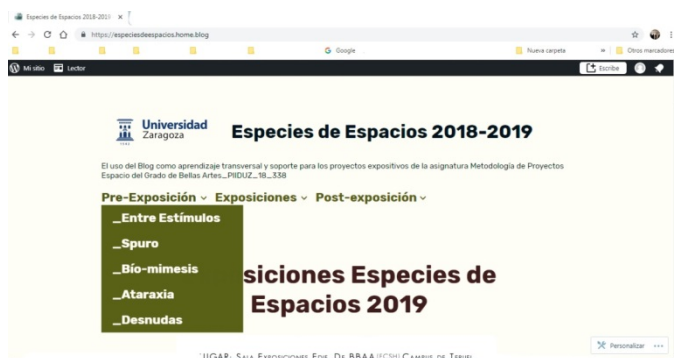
Especies de Espacios 2018-2019 ×

https://especiesdeespacios.home.blog

Google

Nueva carpeta

» Otros marcadores

Mi sitio Lector

Escribe

Universidad Zaragoza

Especies de Espacios 2018-2019

El uso del Blog como aprendizaje transversal y soporte para los proyectos expositivos de la asignatura Metodología de Proyectos Espacio del Grado de Bellas Artes_PIIDUZ_18_338

Pre-Exposición ⌄ Exposiciones ⌄ Post-exposición ⌄

_Entre Estímulos

_Spuro

_Bío-mimesis

_Ataraxia

_Desnudas

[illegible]siciones Especies de Espacios 2019

LUGAR: SALA EXPOSICIONES EDIF. DE BBAA (ECSH) CAMPUS DE TERUEL

Personalizar